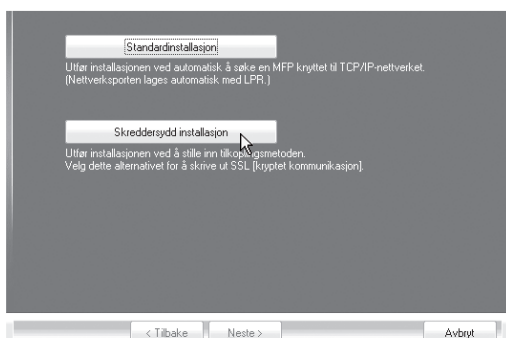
Standardinstallasjon

Utfør installasjonen ved automatisk å søke en MFP knyttet til TCP/IP-nettverket. (Nettverksporten lages automatisk med LPR.)

Skreddersydd installasjon

Utfør installasjonen ved å stille inn tilkoplingsmetoden.
Velg dette alternativet for å skrive ut SSL [kryptet kommunikasjon].

< Tilbake   Neste >   Avbryt